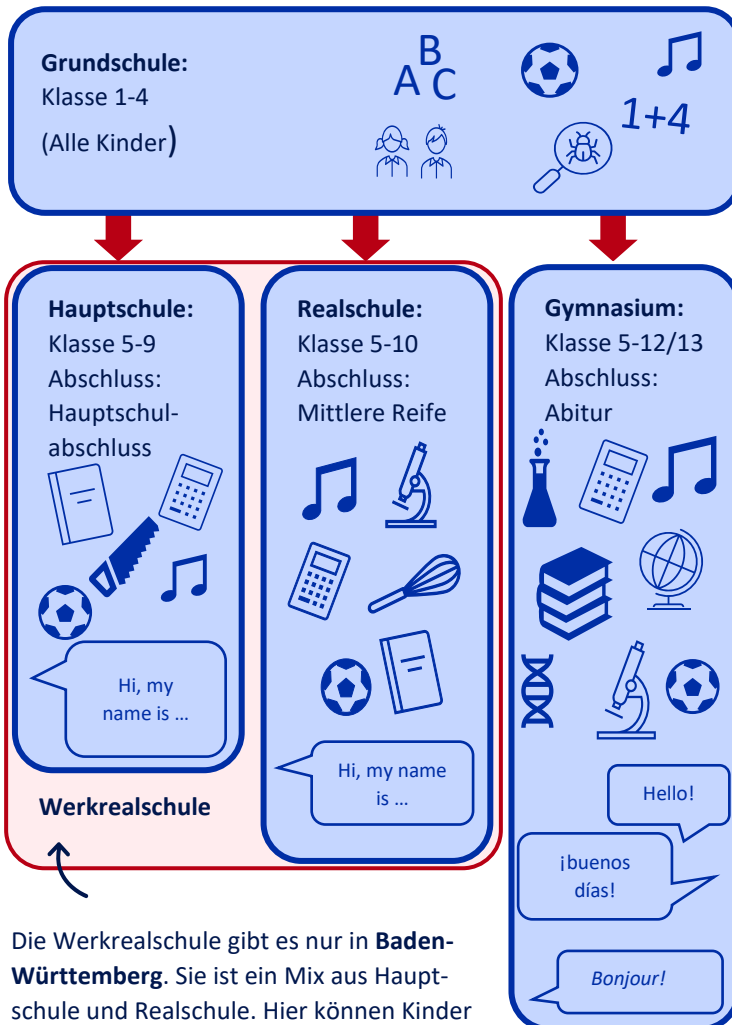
**Grundschule:**
Klasse 1-4
(Alle Kinder)

A B C

1+4

**Hauptschule:**
Klasse 5-9
Abschluss:
Hauptschulabschluss

Hi, my name is …

**Realschule:**
Klasse 5-10
Abschluss:
Mittlere Reife

Hi, my name is …

**Werkrealschule**

**Gymnasium:**
Klasse 5-12/13
Abschluss:
Abitur

Hello!

¡buenos días!

*Bonjour!*

Die Werkrealschule gibt es nur in **Baden-Württemberg**. Sie ist ein Mix aus Hauptschule und Realschule. Hier können Kinder